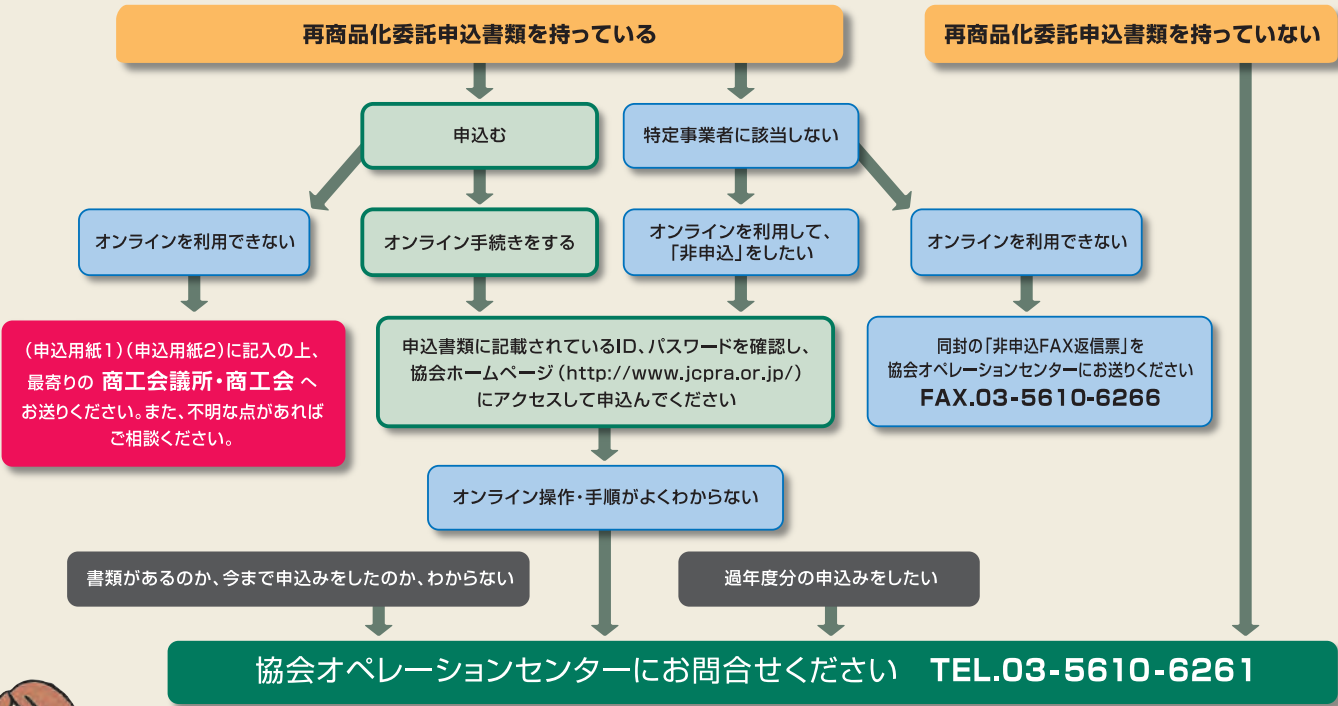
再商品化委託申込書類を持っている

再商品化委託申込書類を持っていない

申込む

特定事業者に該当しない

オンラインを利用できない

オンライン手続きをする

オンラインを利用して、「非申込」をしたい

オンラインを利用できない

（申込用紙1）（申込用紙2）に記入の上、最寄りの 商工会議所・商工会 へお送りください。また、不明な点があればご相談ください。

申込書類に記載されているID、パスワードを確認し、協会ホームページ（http://www.jcpra.or.jp/）にアクセスして申込んでください

同封の「非申込FAX返信票」を協会オペレーションセンターにお送りください
FAX.03-5610-6266

オンライン操作・手順がよくわからない

書類があるのか、今まで申込みをしたのか、わからない

過年度分の申込みをしたい

協会オペレーションセンターにお問合せください　TEL.03-5610-6261